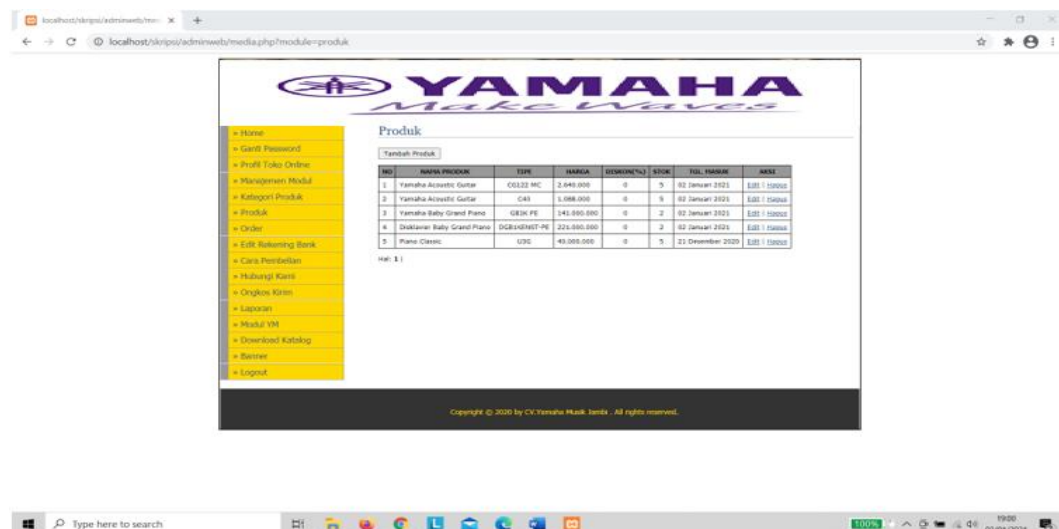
localhost/skripsi/adminweb/me ×

localhost/skripsi/adminweb/media.php?module=produk

YAMAHA
Make Waves

» Home
» Ganti Password
» Profil Toko Online
» Manajemen Modul
» Kategori Produk
» Produk
» Order
» Edit Rekening Bank
» Cara Pembelian
» Hubungi Kami
» Ongkos Kirim
» Laporan
» Modul YM
» Download Katalog
» Banner
» Logout

Produk

Tambah Produk

| NO | NAMA PRODUK | TIPE | HARGA | DISKON(%) | STOK | TGL. MASUK | AKSI |
|---|---|---|---|---|---|---|---|
| 1 | Yamaha Acoustic Gutar | C0122 MC | 2.640.000 | 0 | 5 | 02 Januari 2021 | Edit \| Hapus |
| 2 | Yamaha Acoustic Gutar | C40 | 1.088.000 | 0 | 5 | 02 Januari 2021 | Edit \| Hapus |
| 3 | Yamaha Baby Grand Piano | GB1K PE | 141.000.000 | 0 | 2 | 02 Januari 2021 | Edit \| Hapus |
| 4 | Disklavier Baby Grand Piano | DGB1KENST-PE | 221.000.000 | 0 | 2 | 02 Januari 2021 | Edit \| Hapus |
| 5 | Piano Classic | U3G | 45.000.000 | 0 | 5 | 21 Desember 2020 | Edit \| Hapus |

Hal: 1 |

Copyright © 2020 by CV.Yamaha Musik Jambi . All rights reserved.

Type here to search

100%

19:00